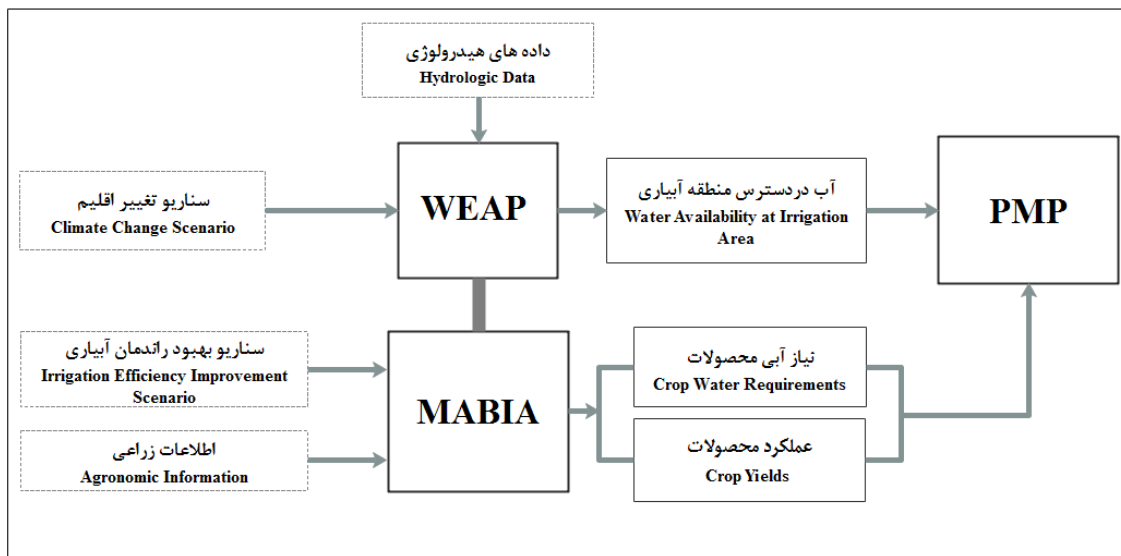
داده های هیدرولوژی
Hydrologic Data

سناریو تغییر اقلیم
Climate Change Scenario

WEAP

آب دردسترس منطقه آبیاری
Water Availability at Irrigation Area

PMP

سناریو بهبود راندمان آبیاری
Irrigation Efficiency Improvement Scenario

اطلاعات زراعی
Agronomic Information

MABIA

نیاز آبی محصولات
Crop Water Requirements

عملکرد محصولات
Crop Yields